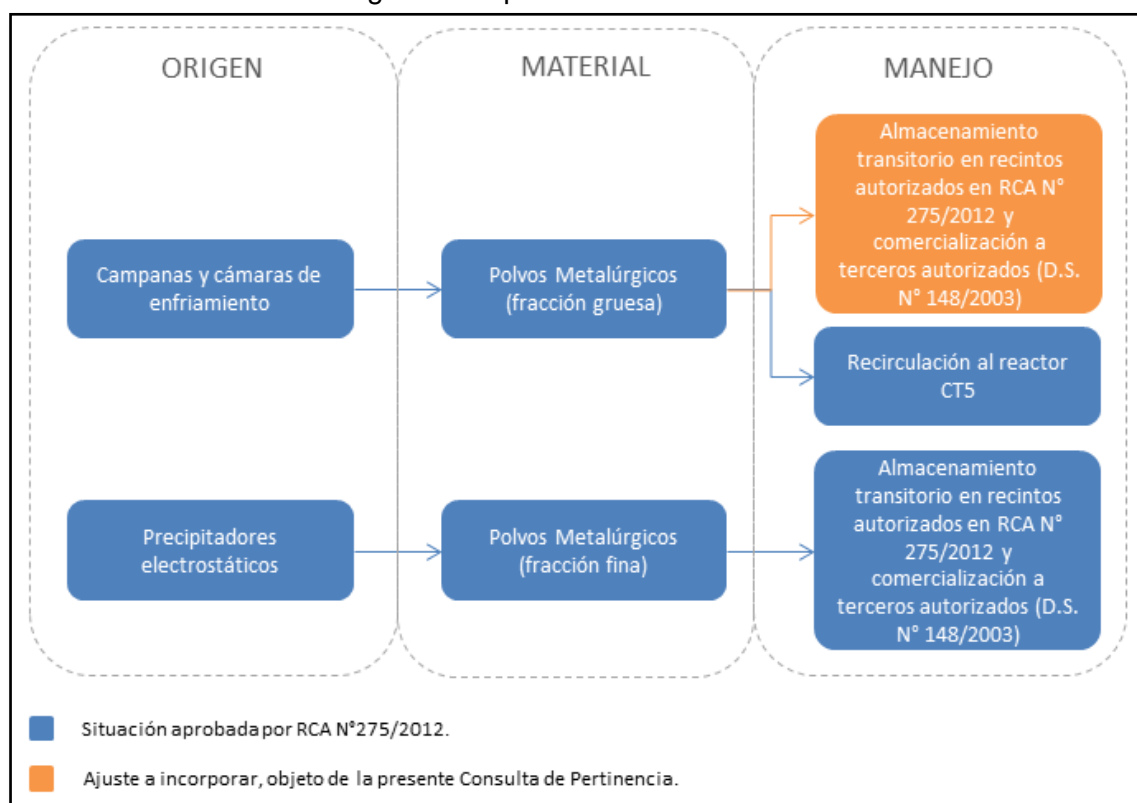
ORIGEN

MATERIAL

MANEJO

Campanas y cámaras de enfriamiento

Polvos Metalúrgicos (fracción gruesa)

Almacenamiento transitorio en recintos autorizados en RCA N° 275/2012 y comercialización a terceros autorizados (D.S. N° 148/2003)

Recirculación al reactor CT5

Precipitadores electrostáticos

Polvos Metalúrgicos (fracción fina)

Almacenamiento transitorio en recintos autorizados en RCA N° 275/2012 y comercialización a terceros autorizados (D.S. N° 148/2003)

Situación aprobada por RCA N°275/2012.

Ajuste a incorporar, objeto de la presente Consulta de Pertinencia.